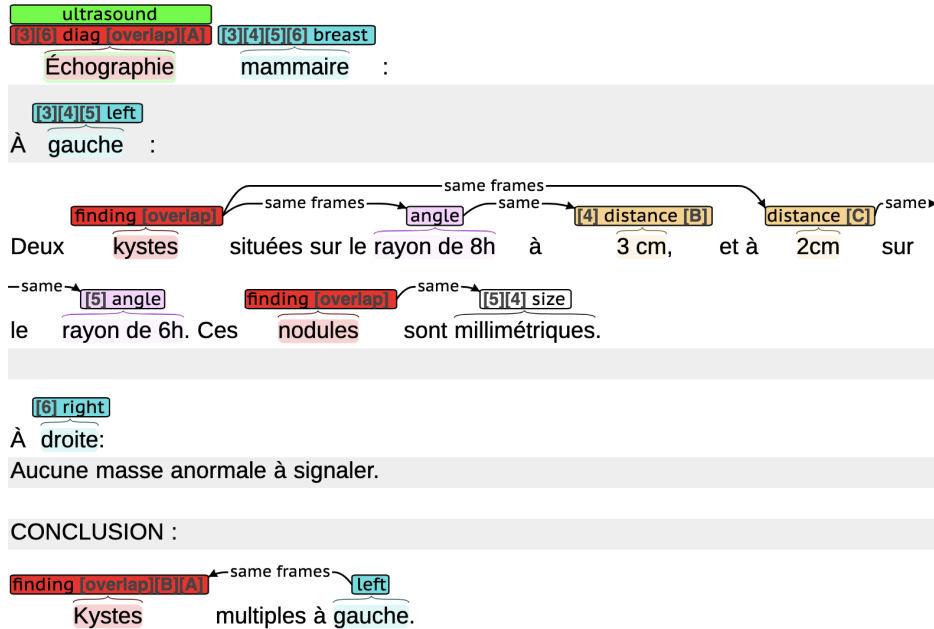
ultrasound
[3][6] diag [overlap][A] [3][4][5][6] breast
Échographie mammaire :

[3][4][5] left
À gauche :

same frames
finding [overlap] same frames angle same [4] distance [B] distance [C] same
Deux kystes situées sur le rayon de 8h à 3 cm, et à 2cm sur

same [5] angle finding [overlap] same [5][4] size
le rayon de 6h. Ces nodules sont millimétriques.

[6] right
À droite:
Aucune masse anormale à signaler.

CONCLUSION :

finding [overlap][B][A] same frames left
Kystes multiples à gauche.